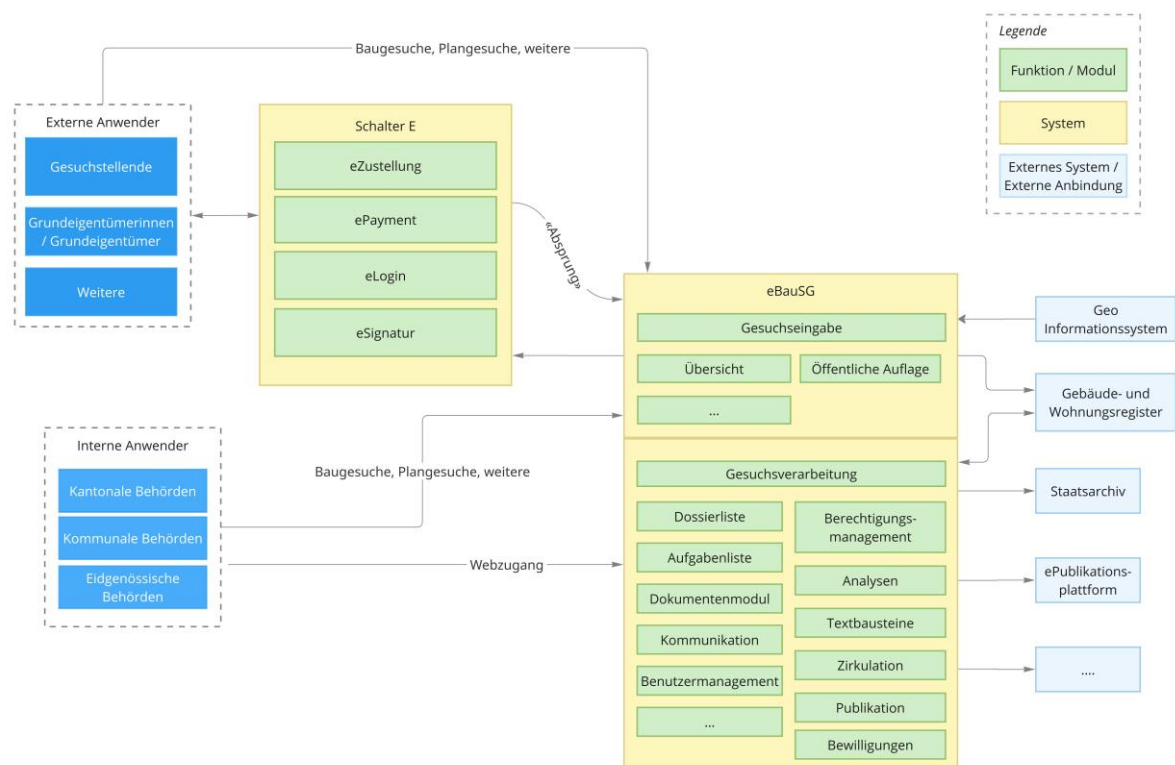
Legende

Funktion / Modul

System

Externes System / Externe Anbindung

Baugesuche, Plangesuche, weitere

Externe Anwender

Gesuchstellende

Grundeigentümerinnen / Grundeigentümer

Weitere

Schalter E

eZustellung

ePayment

eLogin

eSignatur

«Absprung»

eBauSG

Gesuchseingabe

Übersicht

Öffentliche Auflage

...

Geo Informationssystem

Gebäude- und Wohnungsregister

Interne Anwender

Kantonale Behörden

Kommunale Behörden

Eidgenössische Behörden

Baugesuche, Plangesuche, weitere

Webzugang

Gesuchsverarbeitung

Dossierliste

Aufgabenliste

Dokumentenmodul

Kommunikation

Benutzermanagement

...

Berechtigungsmanagement

Analysen

Textbausteine

Zirkulation

Publikation

Bewilligungen

Staatsarchiv

ePublikationsplattform

....